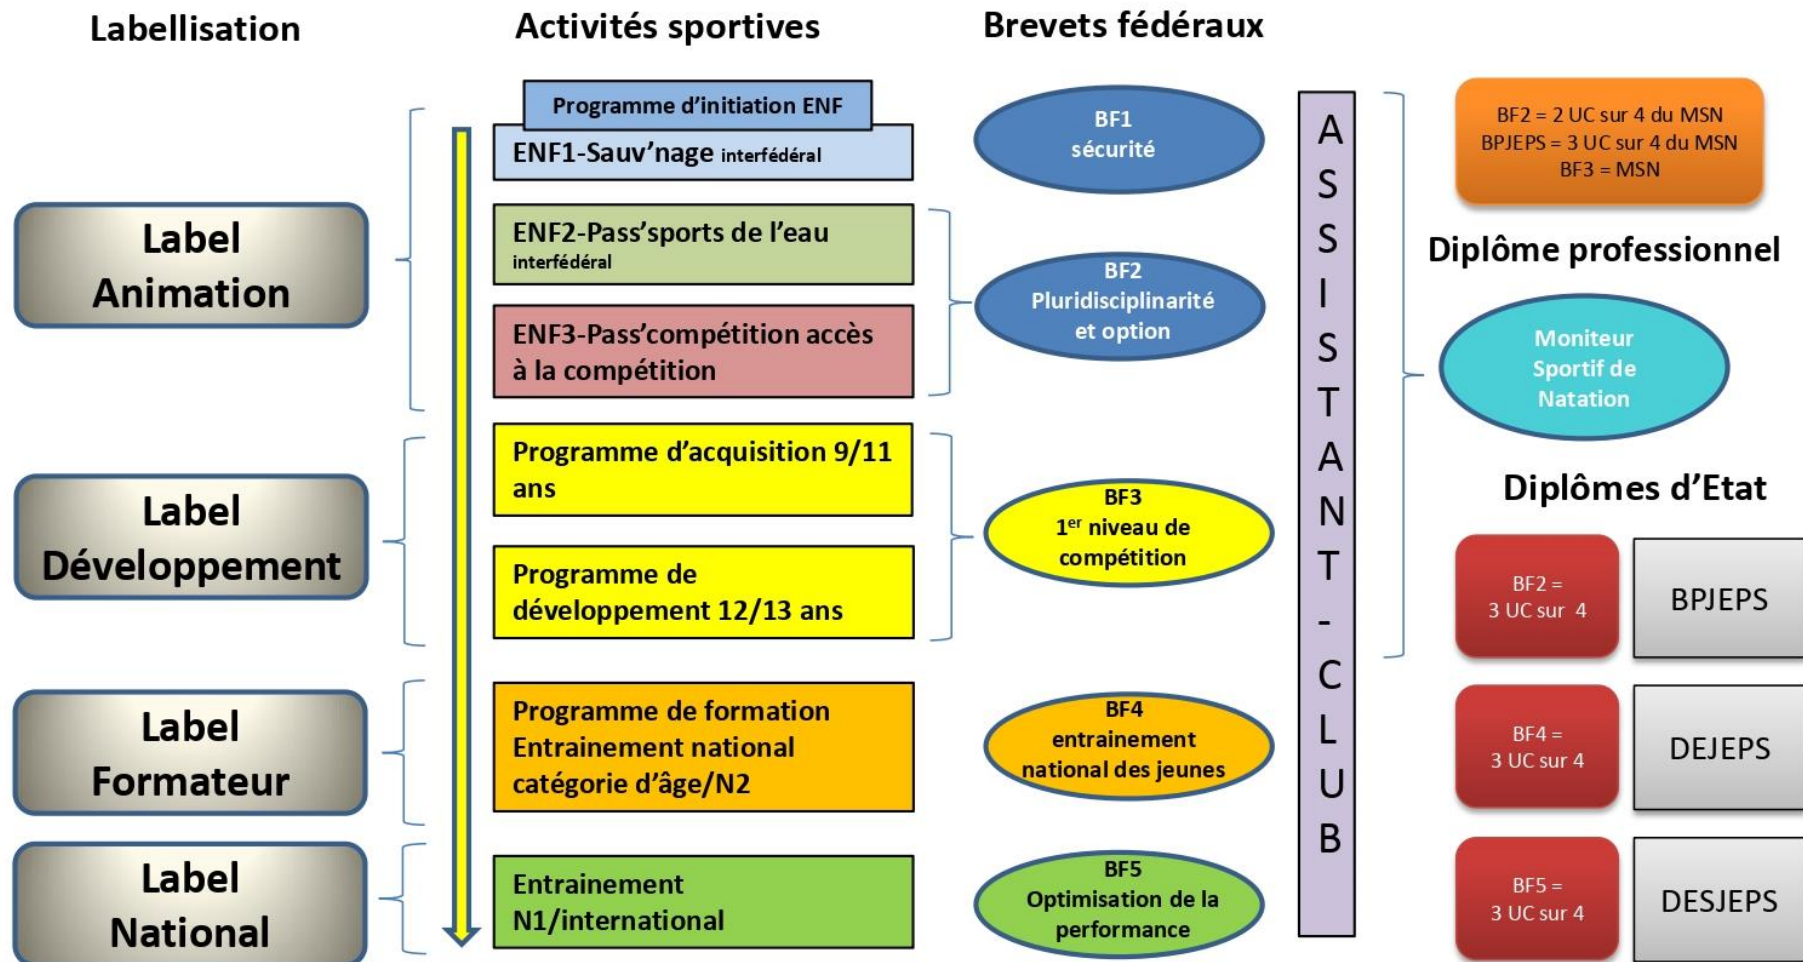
Labellisation

Activités sportives

Brevets fédéraux

Label Animation

Label Développement

Label Formateur

Label National

Programme d'initiation ENF

ENF1-Sauv'nage interfédéral

ENF2-Pass'sports de l'eau interfédéral

ENF3-Pass'compétition accès à la compétition

Programme d'acquisition 9/11 ans

Programme de développement 12/13 ans

Programme de formation Entrainement national catégorie d'âge/N2

Entrainement N1/international

BF1 sécurité

BF2 Pluridisciplinarité et option

BF3 $1^{er}$ niveau de compétition

BF4 entrainement national des jeunes

BF5 Optimisation de la performance

ASSISTANT-CLUB

BF2 = 2 UC sur 4 du MSN
BPJEPS = 3 UC sur 4 du MSN
BF3 = MSN

Diplôme professionnel

Moniteur Sportif de Natation

Diplômes d'Etat

BF2 = 3 UC sur 4

BPJEPS

BF4 = 3 UC sur 4

DEJEPS

BF5 = 3 UC sur 4

DESJEPS